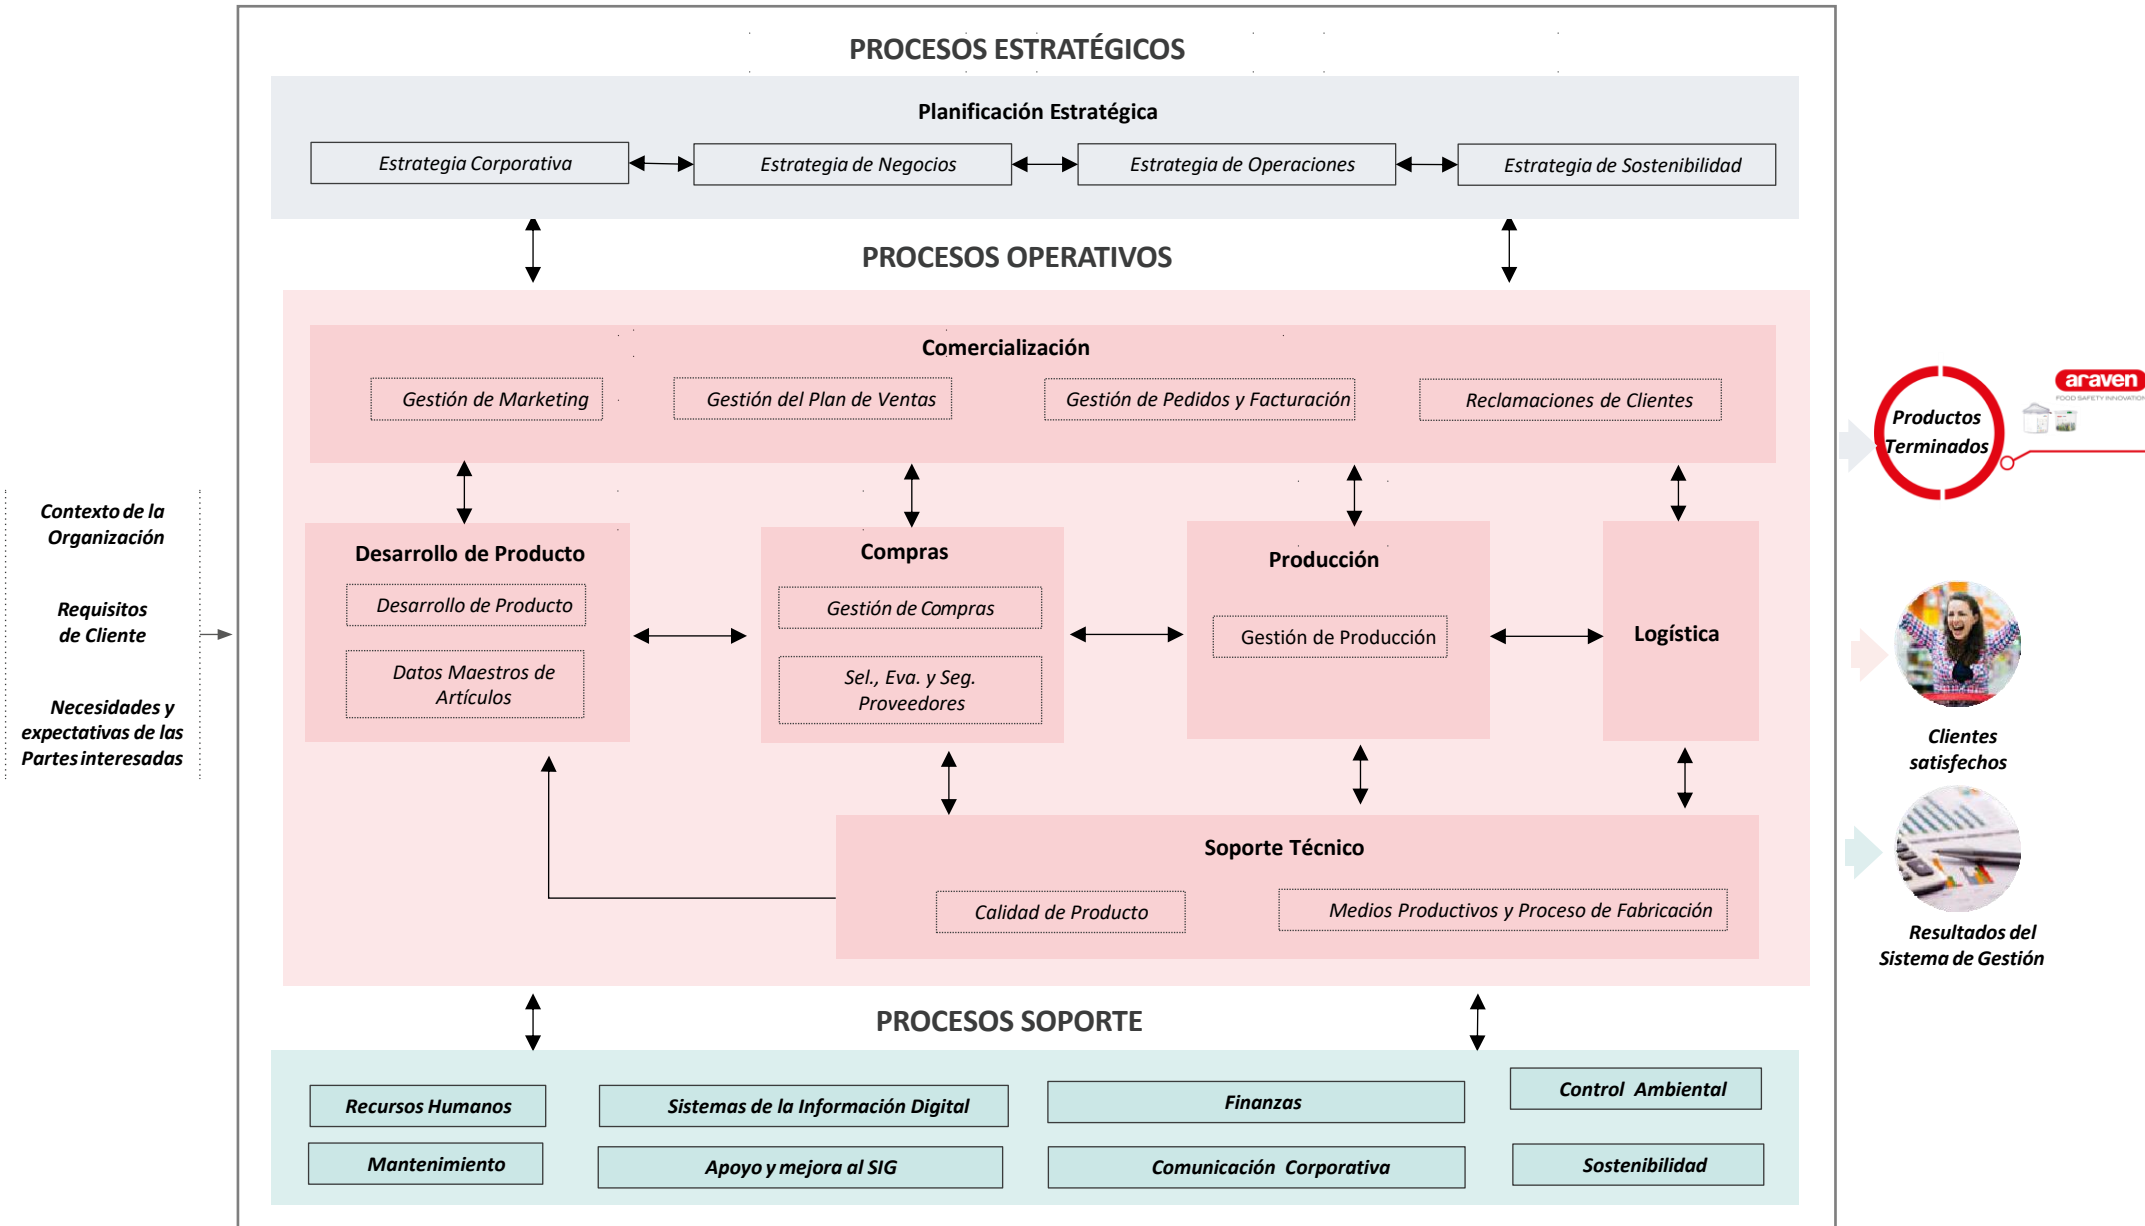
PROCESOS ESTRATÉGICOS

Planificación Estratégica

Estrategia Corporativa

Estrategia de Negocios

Estrategia de Operaciones

Estrategia de Sostenibilidad

PROCESOS OPERATIVOS

Comercialización

Gestión de Marketing

Gestión del Plan de Ventas

Gestión de Pedidos y Facturación

Reclamaciones de Clientes

Contexto de la Organización

Requisitos de Cliente

Necesidades y expectativas de las Partes interesadas

Desarrollo de Producto

Desarrollo de Producto

Datos Maestros de Artículos

Compras

Gestión de Compras

Sel., Eva. y Seg. Proveedores

Producción

Gestión de Producción

Logística

Soporte Técnico

Calidad de Producto

Medios Productivos y Proceso de Fabricación

Productos Terminados

araven

FOOD SAFETY INNOVATION

Clientes satisfechos

Resultados del Sistema de Gestión

PROCESOS SOPORTE

Recursos Humanos

Sistemas de la Información Digital

Finanzas

Control Ambiental

Mantenimiento

Apoyo y mejora al SIG

Comunicación Corporativa

Sostenibilidad